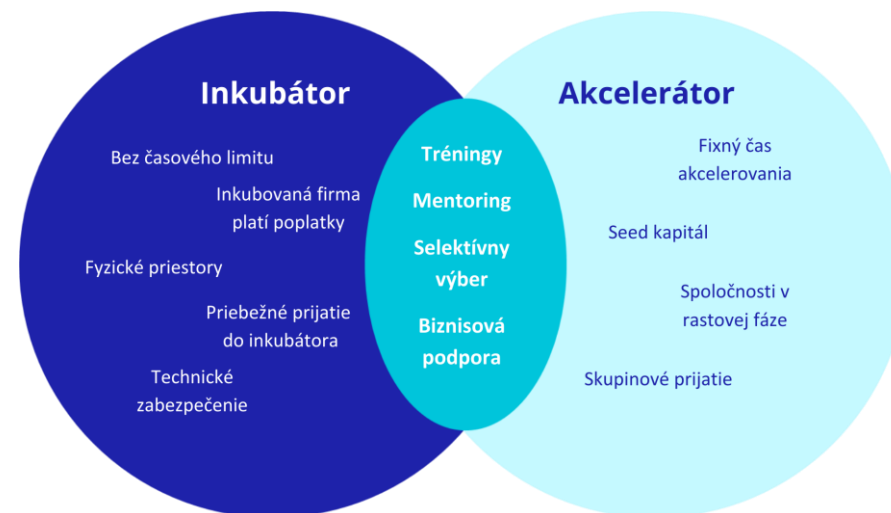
Inkubátor

Bez časového limitu

Inkubovaná firma platí poplatky

Fyzické priestory

Priebežné prijatie do inkubátora

Technické zabezpečenie

Tréningy

Mentoring

Selektívny výber

Biznisová podpora

Akcelerátor

Fixný čas akcelerovania

Seed kapitál

Spoločnosti v rastovej fáze

Skupinové prijatie